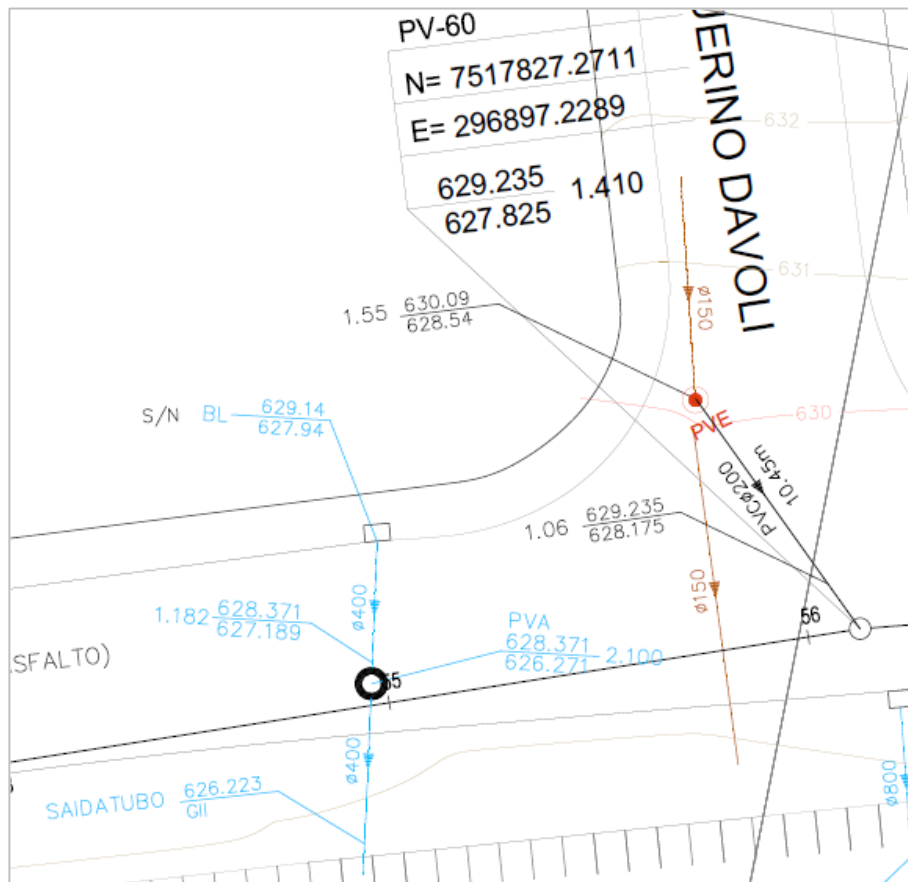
PV-60

N= 7517827.2711

E= 296897.2289

$\frac{629.235}{627.825}$ 1.410

JERINO DAVOLI

632

631

630

1.55 $\frac{630.09}{628.54}$

ø150

S/N BL $\frac{629.14}{627.94}$

PVE

10.45m

PVCø200

1.06 $\frac{629.235}{628.175}$

ø400

ø150

1.182 $\frac{628.371}{627.189}$

PVA

$\frac{628.371}{626.271}$ 2.100

56

SFALTO)

55

ø400

SAIDATUBO $\frac{626.223}{GII}$

ø800